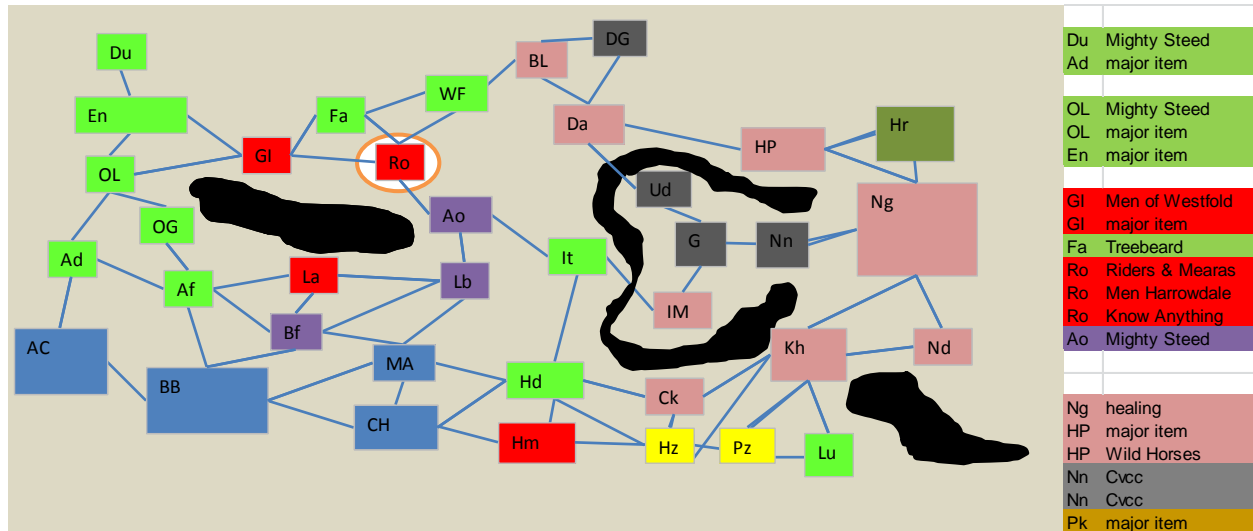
Du
En
OL
OG
Ad
Af
AC
BB
Gl
Fa
WF
Ro
La
Bf
Ao
Lb
MA
CH
BL
DG
Da
HP
Hr
Ng
Ud
G
Nn
It
IM
Hd
Hm
Ck
Hz
Pz
Lu
Kh
Nd

| | |
|---|---|
| Du | Mighty Steed |
| Ad | major item |
| | |
| OL | Mighty Steed |
| OL | major item |
| En | major item |
| | |
| Gl | Men of Westfold |
| Gl | major item |
| Fa | Treebeard |
| Ro | Riders & Mearas |
| Ro | Men Harrowdale |
| Ro | Know Anything |
| Ao | Mighty Steed |
| | |
| | |
| Ng | healing |
| HP | major item |
| HP | Wild Horses |
| Nn | Cvcc |
| Nn | Cvcc |
| Pk | major item |